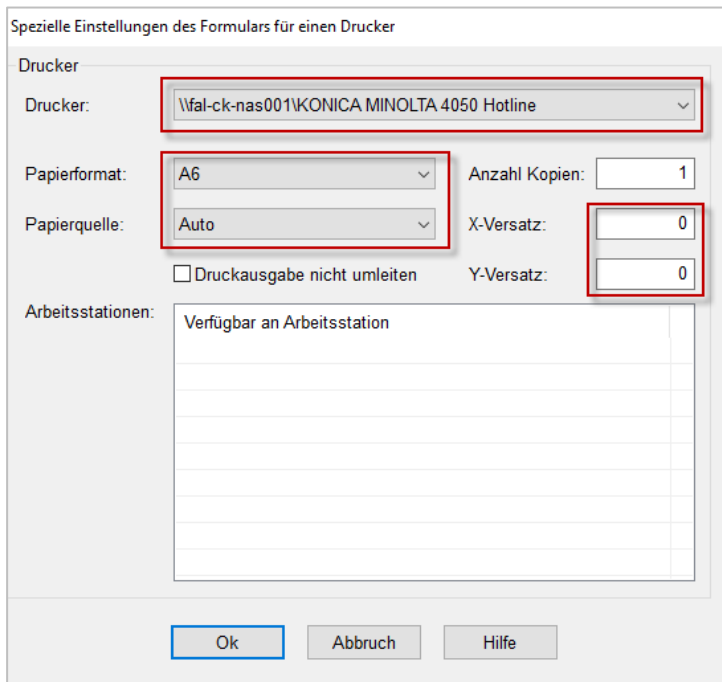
Spezielle Einstellungen des Formulars für einen Drucker

Drucker

Drucker: \\fal-ck-nas001\KONICA MINOLTA 4050 Hotline

Papierformat: A6

Anzahl Kopien: 1

Papierquelle: Auto

X-Versatz: 0

Druckausgabe nicht umleiten

Y-Versatz: 0

Arbeitsstationen:

Verfügbar an Arbeitsstation

Ok

Abbruch

Hilfe